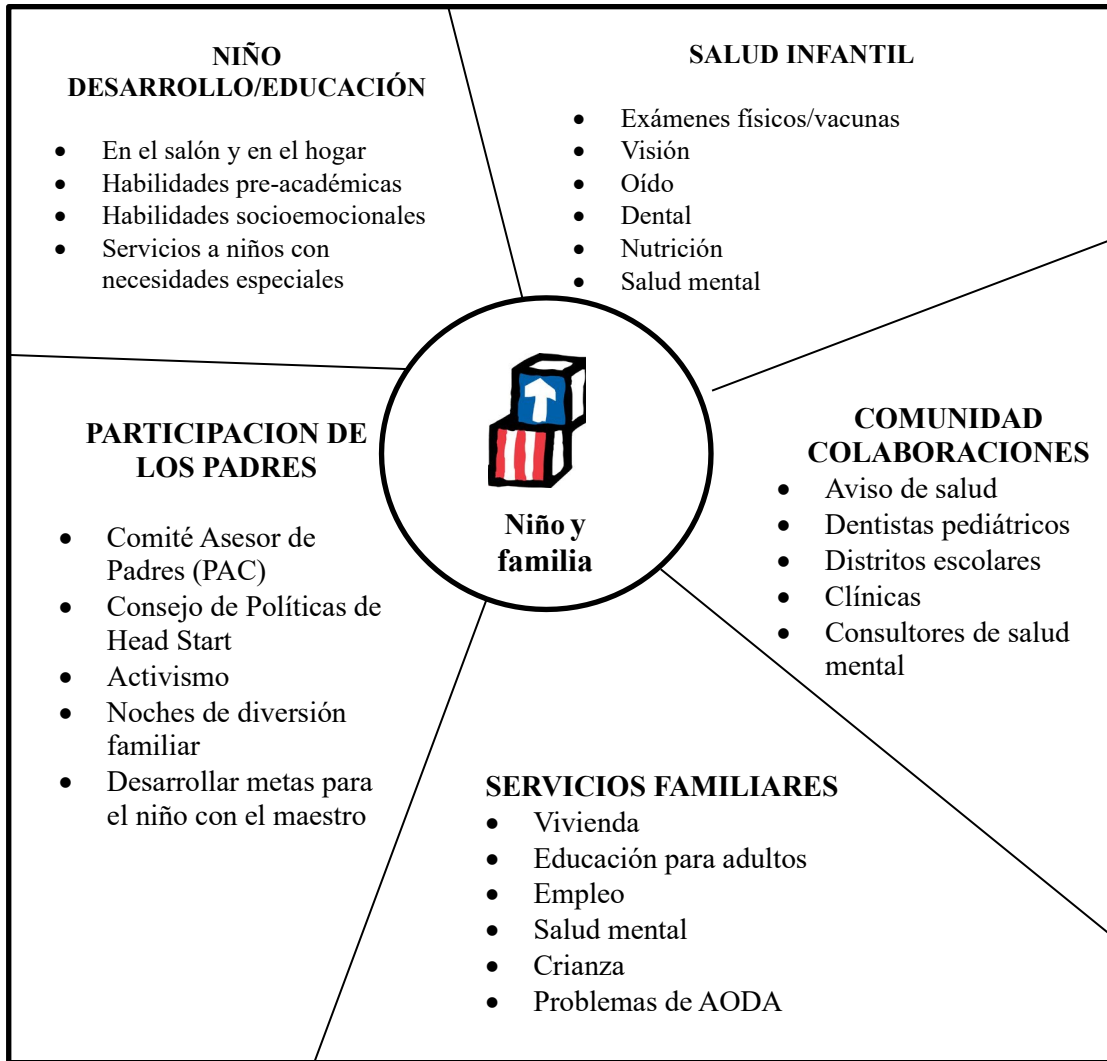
NIÑO DESARROLLO/EDUCACIÓN

- En el salón y en el hogar
- Habilidades pre-académicas
- Habilidades socioemocionales
- Servicios a niños con necesidades especiales

SALUD INFANTIL

- Exámenes físicos/vacunas
- Visión
- Oído
- Dental
- Nutrición
- Salud mental

Niño y familia

PARTICIPACION DE LOS PADRES

- Comité Asesor de Padres (PAC)
- Consejo de Políticas de Head Start
- Activismo
- Noches de diversión familiar
- Desarrollar metas para el niño con el maestro

COMUNIDAD COLABORACIONES

- Aviso de salud
- Dentistas pediátricos
- Distritos escolares
- Clínicas
- Consultores de salud mental

SERVICIOS FAMILIARES

- Vivienda
- Educación para adultos
- Empleo
- Salud mental
- Crianza
- Problemas de AODA